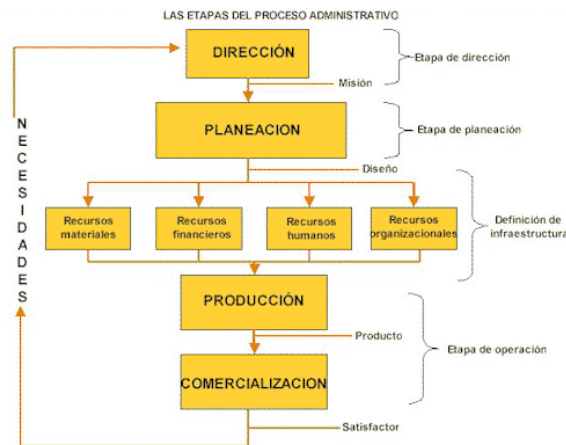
LAS ETAPAS DEL PROCESO ADMINISTRATIVO

DIRECCIÓN

Etapa de dirección

Misión

PLANEACION

Etapa de planeación

Diseño

Recursos materiales

Recursos financieros

Recursos humanos

Recursos organizacionales

Definición de infraestructura

PRODUCCIÓN

Producto

Etapa de operación

COMERCIALIZACION

Satisfactor

NECESIDADES